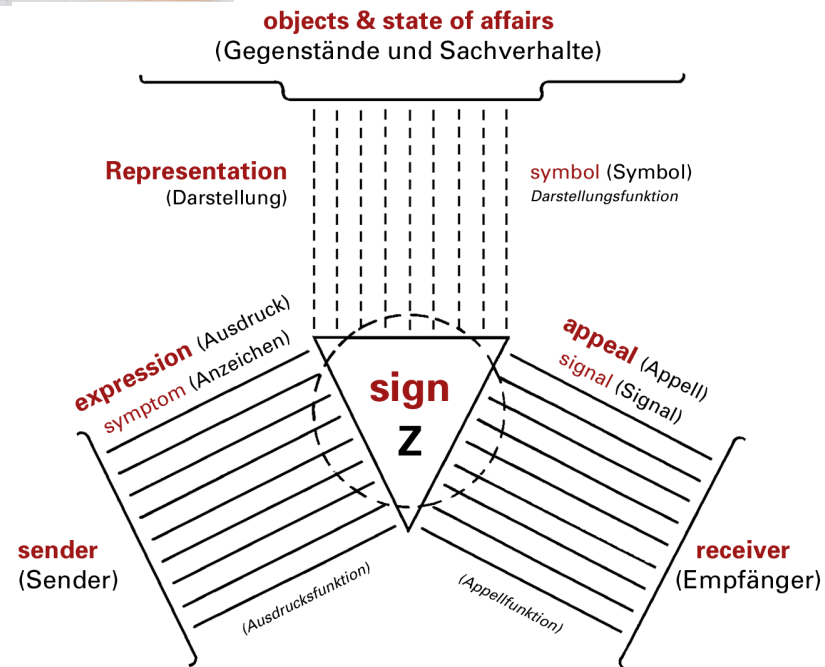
objects & state of affairs
(Gegenstände und Sachverhalte)

Representation
(Darstellung)

symbol (Symbol)
Darstellungsfunktion

expression (Ausdruck)
symptom (Anzeichen)

sign
Z

appeal (Appell)
signal (Signal)

sender
(Sender)

(Ausdrucksfunktion)

(Appellfunktion)

receiver
(Empfänger)